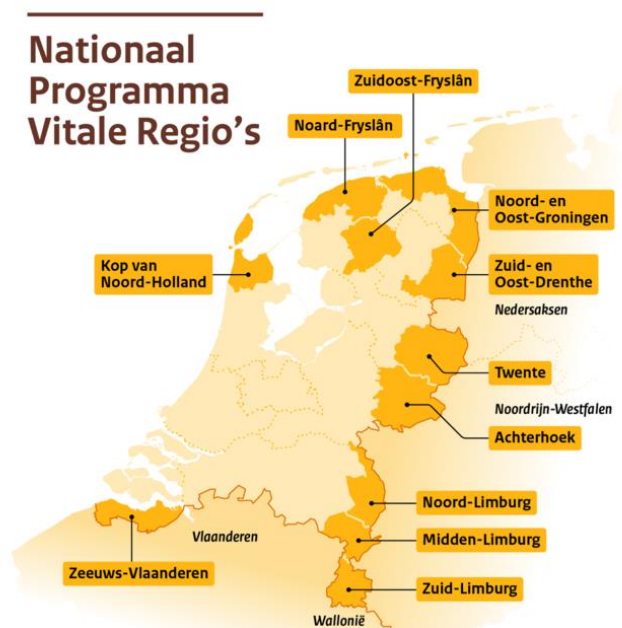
Nationaal Programma Vitale Regio's

Zuidoost-Fryslân

Noard-Fryslân

Noord- en Oost-Groningen

Kop van Noord-Holland

Zuid- en Oost-Drenthe

Nedersaksen

Twente

Noordrijn-Westfalen

Achterhoek

Noord-Limburg

Vlaanderen

Midden-Limburg

Zeeuws-Vlaanderen

Zuid-Limburg

Wallonië